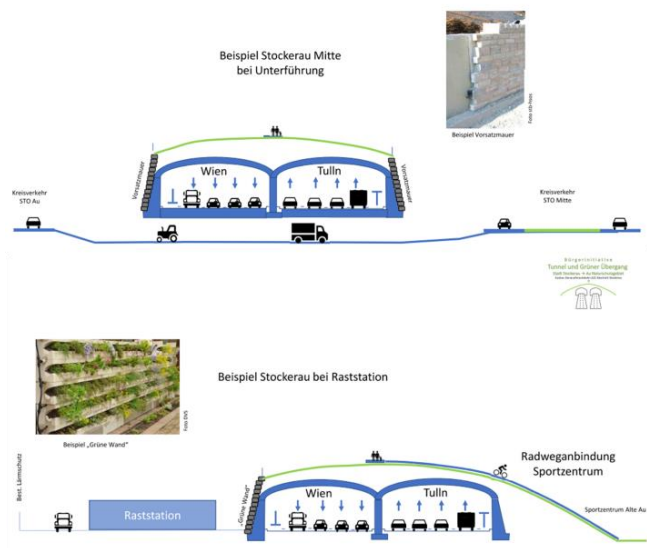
Beispiel Stockerau Mitte bei Unterführung

Foto eb-hans

Beispiel Vorsatzmauer

Vorsatzmauer

Vorsatzmauer

Wien

Tulln

Kreisverkehr STO Au

Kreisverkehr STO Mitte

Bürgerinitiative
Tunnel und Grüner Übergang
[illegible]

Beispiel Stockerau bei Raststation

Foto SVS

Beispiel „Grüne Wand"

Best. Lärmschutz

Raststation

Grüne Wand

Wien

Tulln

Radweganbindung Sportzentrum

Sportzentrum Alte Au